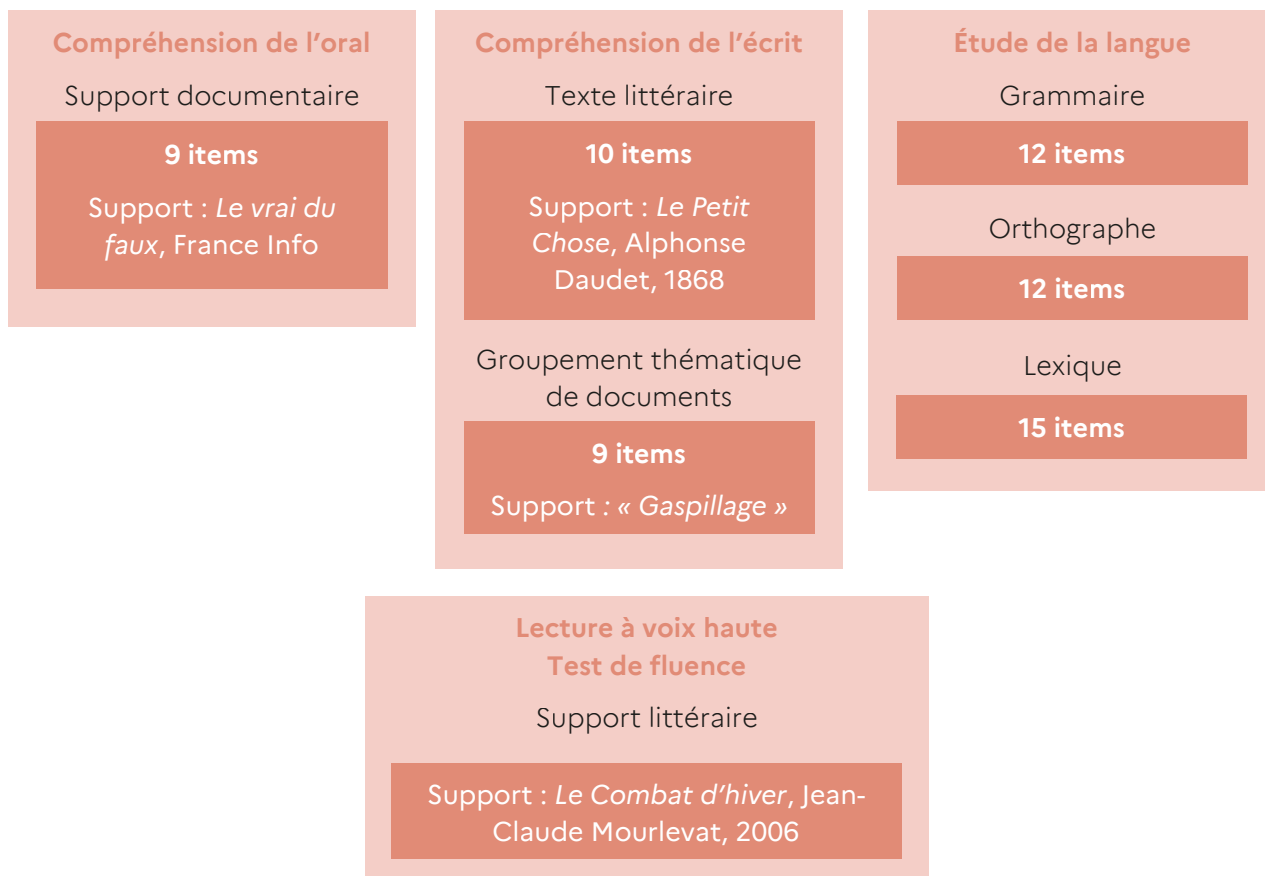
Compréhension de l'oral

Support documentaire

9 items

Support : Le vrai du faux, France Info

Compréhension de l'écrit

Texte littéraire

10 items

Support : Le Petit Chose, Alphonse Daudet, 1868

Groupement thématique de documents

9 items

Support : « Gaspillage »

Étude de la langue

Grammaire

12 items

Orthographe

12 items

Lexique

15 items

Lecture à voix haute
Test de fluence

Support littéraire

Support : Le Combat d'hiver, Jean-Claude Mourlevat, 2006